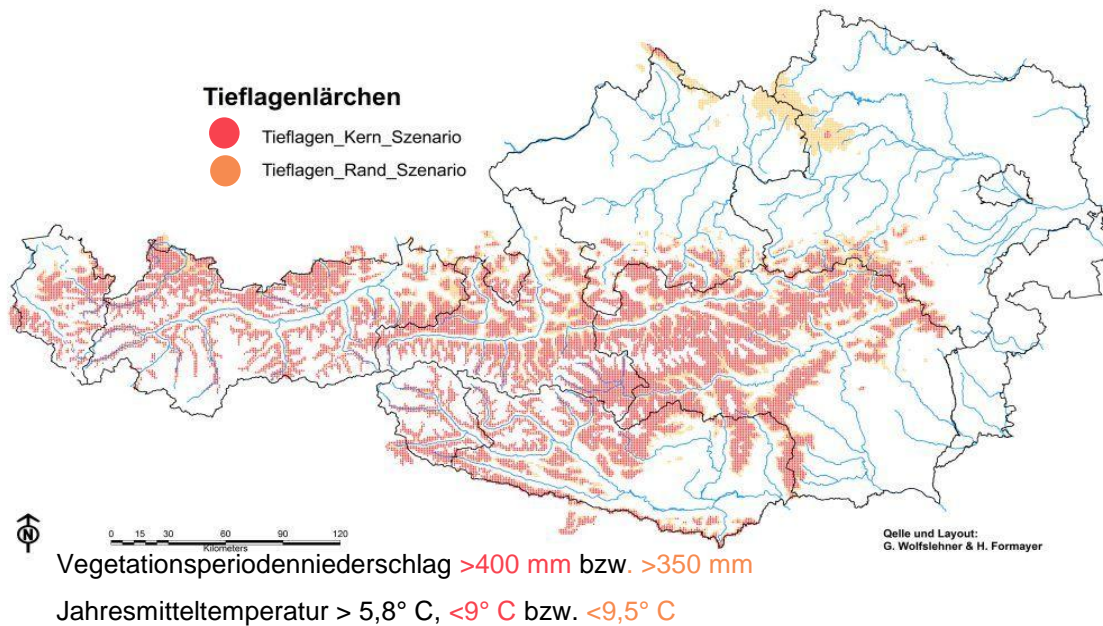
Tieflagenlärchen

Tieflagen_Kern_Szenario

Tieflagen_Rand_Szenario

N

0 15 30 60 90 120
Kilometers

Qelle und Layout:
G. Wolfslehner & H. Formayer

Vegetationsperiodenniederschlag >400 mm bzw. >350 mm

Jahresmitteltemperatur > 5,8° C, <9° C bzw. <9,5° C